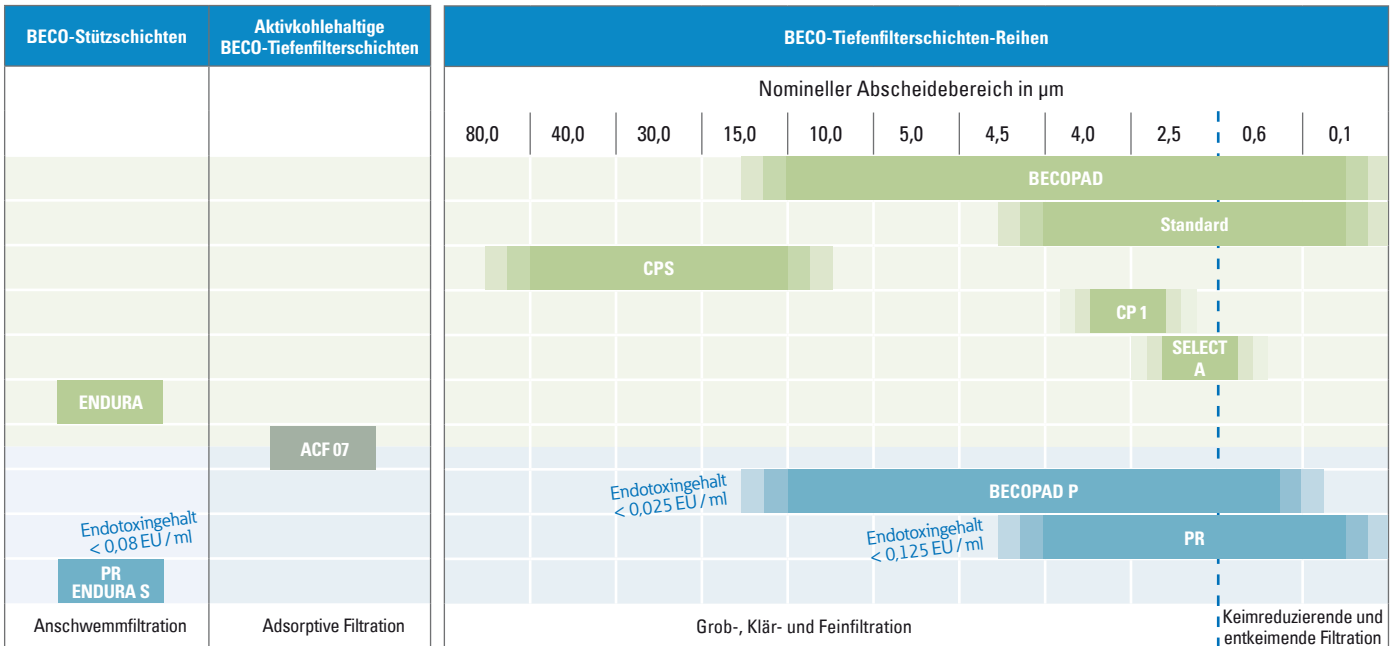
BECO-Stützschichten

Aktivkohlehaltige BECO-Tiefenfilterschichten

BECO-Tiefenfilterschichten-Reihen

Nomineller Abscheidebereich in µm

80,0 | 40,0 | 30,0 | 15,0 | 10,0 | 5,0 | 4,5 | 4,0 | 2,5 | 0,6 | 0,1

BECOPAD

Standard

CPS

CP 1

SELECT A

ENDURA

ACF 07

Endotoxingehalt < 0,025 EU / ml

BECOPAD P

Endotoxingehalt < 0,08 EU / ml

Endotoxingehalt < 0,125 EU / ml

PR

PR ENDURA S

Anschwemmfiltration

Adsorptive Filtration

Grob-, Klär- und Feinfiltration

Keimreduzierende und entkeimende Filtration